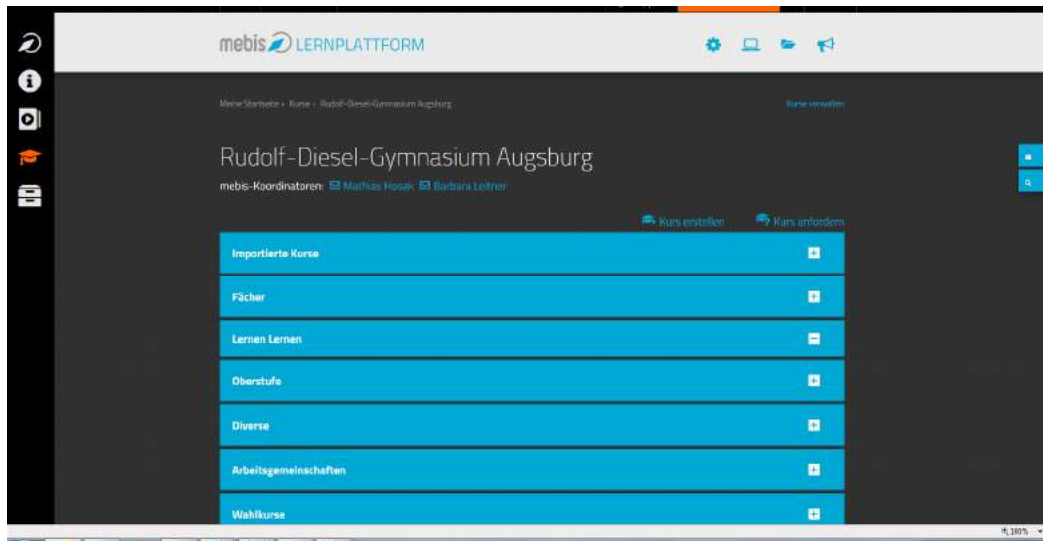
mebis LERNPLATTFORM

Meine Startseite › Kurse › Rudolf-Diesel-Gymnasium Augsburg

Kurse verwalten

Rudolf-Diesel-Gymnasium Augsburg

mebis-Koordinatoren: Mathias Hosak Barbara Leitner

Kurs erstellen Kurs anfordern

Importierte Kurse

Fächer

Lernen Lernen

Oberstufe

Diverse

Arbeitsgemeinschaften

Wahlkurse

100%